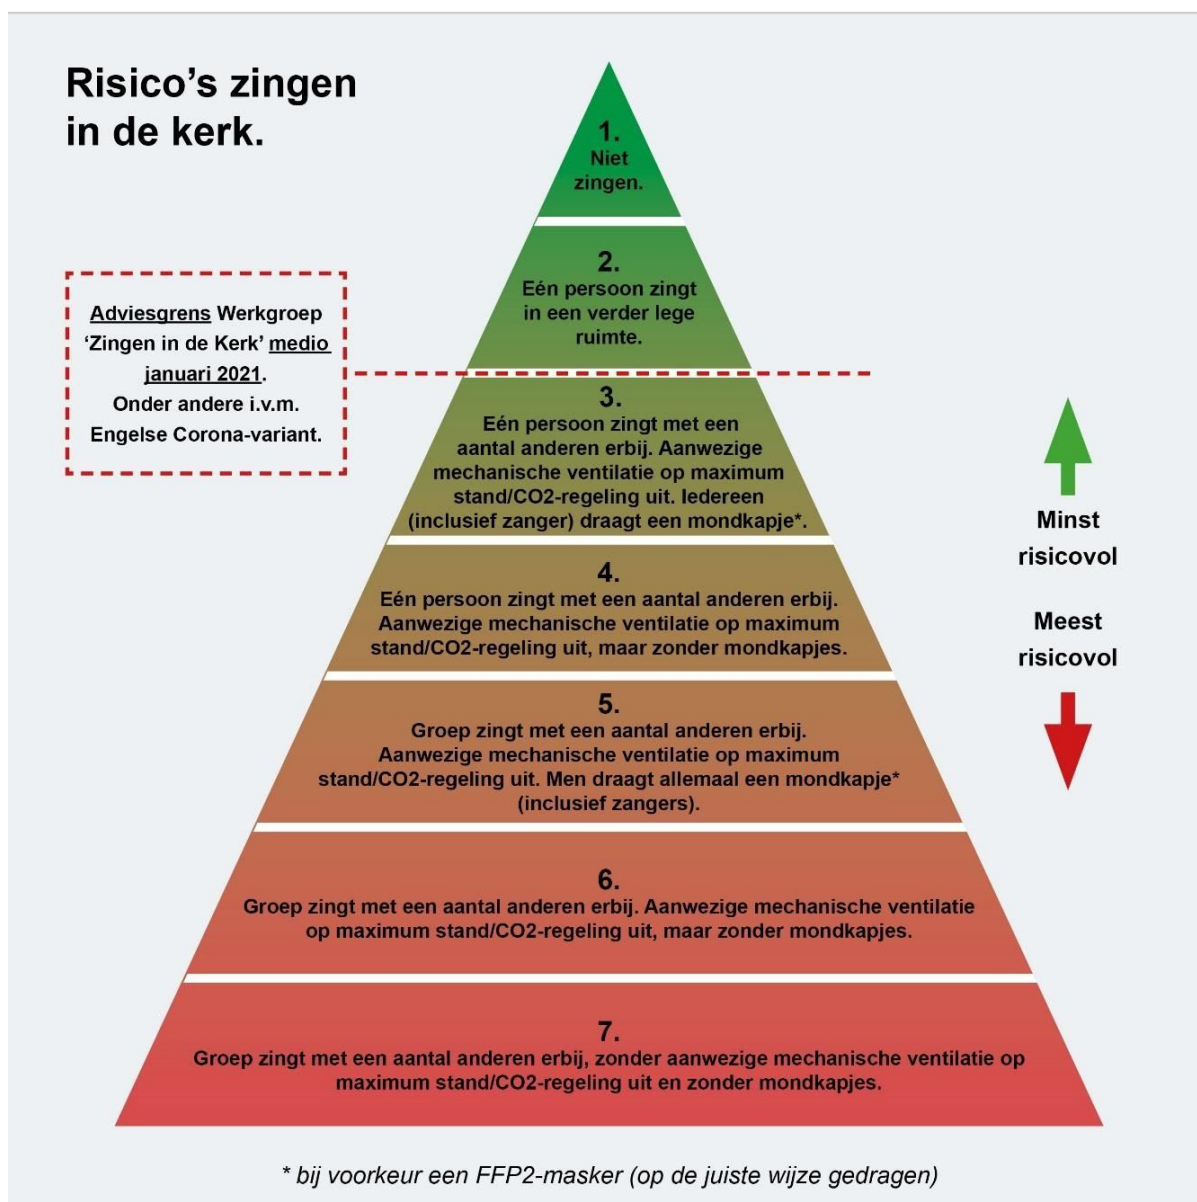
Risico's zingen in de kerk.

Adviesgrens Werkgroep 'Zingen in de Kerk' medio januari 2021. Onder andere i.v.m. Engelse Corona-variant.

1.
Niet zingen.

2.
Eén persoon zingt in een verder lege ruimte.

3.
Eén persoon zingt met een aantal anderen erbij. Aanwezige mechanische ventilatie op maximum stand/CO2-regeling uit. Iedereen (inclusief zanger) draagt een mondkapje*.

4.
Eén persoon zingt met een aantal anderen erbij. Aanwezige mechanische ventilatie op maximum stand/CO2-regeling uit, maar zonder mondkapjes.

5.
Groep zingt met een aantal anderen erbij. Aanwezige mechanische ventilatie op maximum stand/CO2-regeling uit. Men draagt allemaal een mondkapje* (inclusief zangers).

6.
Groep zingt met een aantal anderen erbij. Aanwezige mechanische ventilatie op maximum stand/CO2-regeling uit, maar zonder mondkapjes.

7.
Groep zingt met een aantal anderen erbij, zonder aanwezige mechanische ventilatie op maximum stand/CO2-regeling uit en zonder mondkapjes.

Minst risicovol

Meest risicovol

* bij voorkeur een FFP2-masker (op de juiste wijze gedragen)